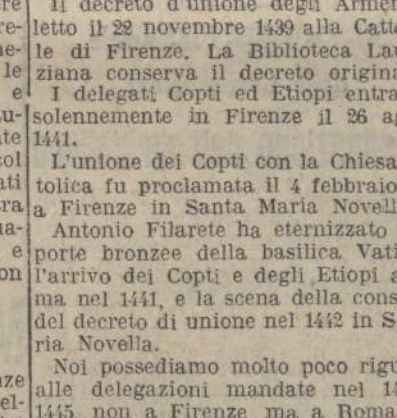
ius
re-
ne-
le
e
u-
te
col
ati
ra
a-
e
on

ze
el-

Il decreto d'unione degli Armen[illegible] letto il 22 novembre 1439 alla Catte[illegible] le di Firenze. La Biblioteca Lau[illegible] ziana conserva il decreto origina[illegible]

I delegati Copti ed Etiopi entra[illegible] solennemente in Firenze il 26 a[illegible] 1441.

L'unione dei Copti con la Chiesa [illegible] tolica fu proclamata il 4 febbraio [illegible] a Firenze in Santa Maria Novell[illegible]

Antonio Filarete ha eternizzato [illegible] porte bronzee della basilica Vati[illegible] l'arrivo dei Copti e degli Etiopi a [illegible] ma nel 1441, e la scena della cons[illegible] del decreto di unione nel 1442 in S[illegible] ria Novella.

Noi possediamo molto poco rigu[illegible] alle delegazioni mandate nel 14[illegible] 1445, non a Firenze, ma a Roma